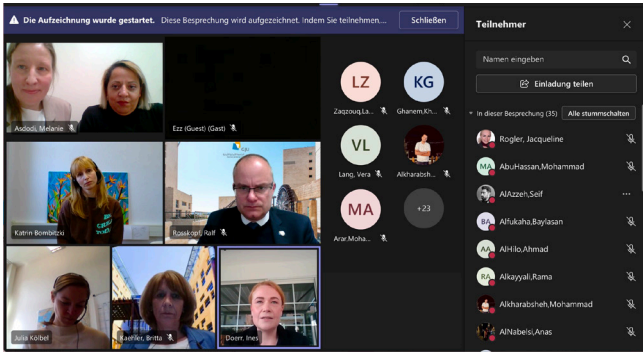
Die Aufzeichnung wurde gestartet. Diese Besprechung wird aufgezeichnet. Indem Sie teilnehmen... Schließen

Asiodi, Melanie
Ezz (Guest) (Gast)
Katrin Bombitzki
Rosskopf, Ralf
Julia Kolbel
Baehler, Britta
Doerr, Ines

LZ Zaqzouq,La...
KG Ghanem,Kh...
VL Lang, Vera
Alkharabsh...
MA Arar,Moha...
+23

Teilnehmer
Namen eingeben
Einladung teilen
In dieser Besprechung (35) Alle stummschalten
Rogler, Jacqueline
MA AbuHassan,Mohammad
AlAzzeh,Seif
BA Alfukaha,Baylasan
AA AlHilo,Ahmad
RA Alkayyali,Rama
Alkharabsheh,Mohammad
AlNabelsi,Anas